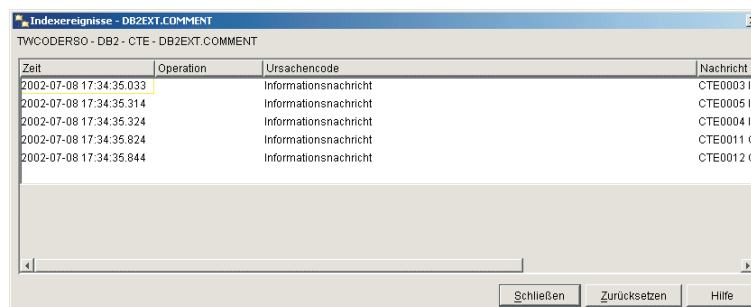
Indexereignisse - DB2EXT.COMMENT

TWCODERSO - DB2 - CTE - DB2EXT.COMMENT

| Zeit | Operation | Ursachencode | Nachricht |
|---|---|---|---|
| 2002-07-08 17:34:35.033 | | Informationsnachricht | CTE0003 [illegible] |
| 2002-07-08 17:34:35.314 | | Informationsnachricht | CTE0005 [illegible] |
| 2002-07-08 17:34:35.324 | | Informationsnachricht | CTE0004 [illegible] |
| 2002-07-08 17:34:35.824 | | Informationsnachricht | CTE0011 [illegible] |
| 2002-07-08 17:34:35.844 | | Informationsnachricht | CTE0012 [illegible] |

Schließen Zurücksetzen Hilfe